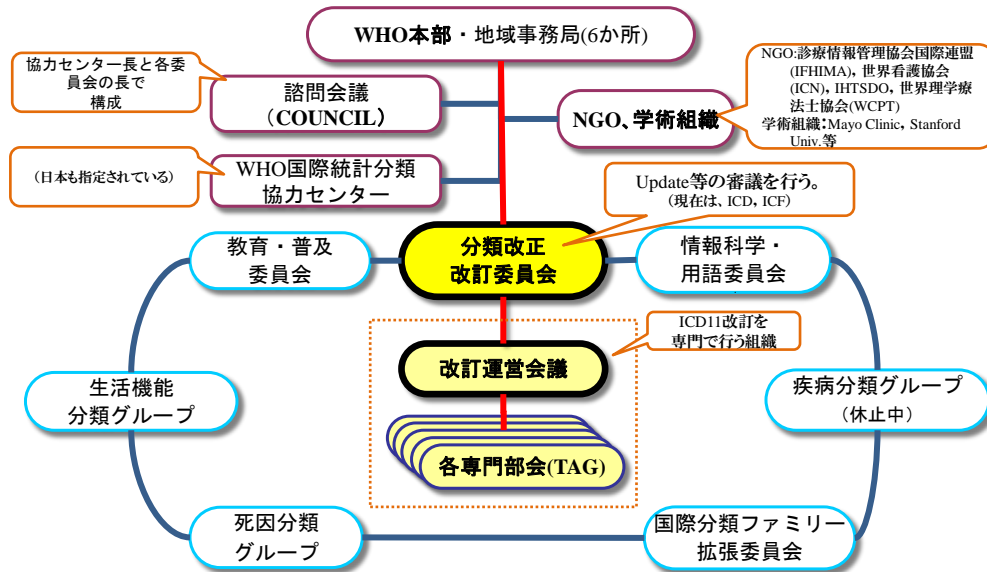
WHO本部・地域事務局(6か所)

協力センター長と各委員会の長で構成

諮問会議
(COUNCIL)

NGO:診療情報管理協会国際連盟(IFHIMA)，世界看護協会(ICN)，IHTSDO，世界理学療法士協会(WCPT)
学術組織:Mayo Clinic，Stanford Univ.等

NGO、学術組織

(日本も指定されている)

WHO国際統計分類
協力センター

Update等の審議を行う。
(現在は、ICD，ICF)

教育・普及
委員会

分類改正
改訂委員会

情報科学・
用語委員会

ICD11改訂を
専門で行う組織

改訂運営会議

生活機能
分類グループ

疾病分類グループ
(休止中)

各専門部会(TAG)

死因分類
グループ

国際分類ファミリー
拡張委員会